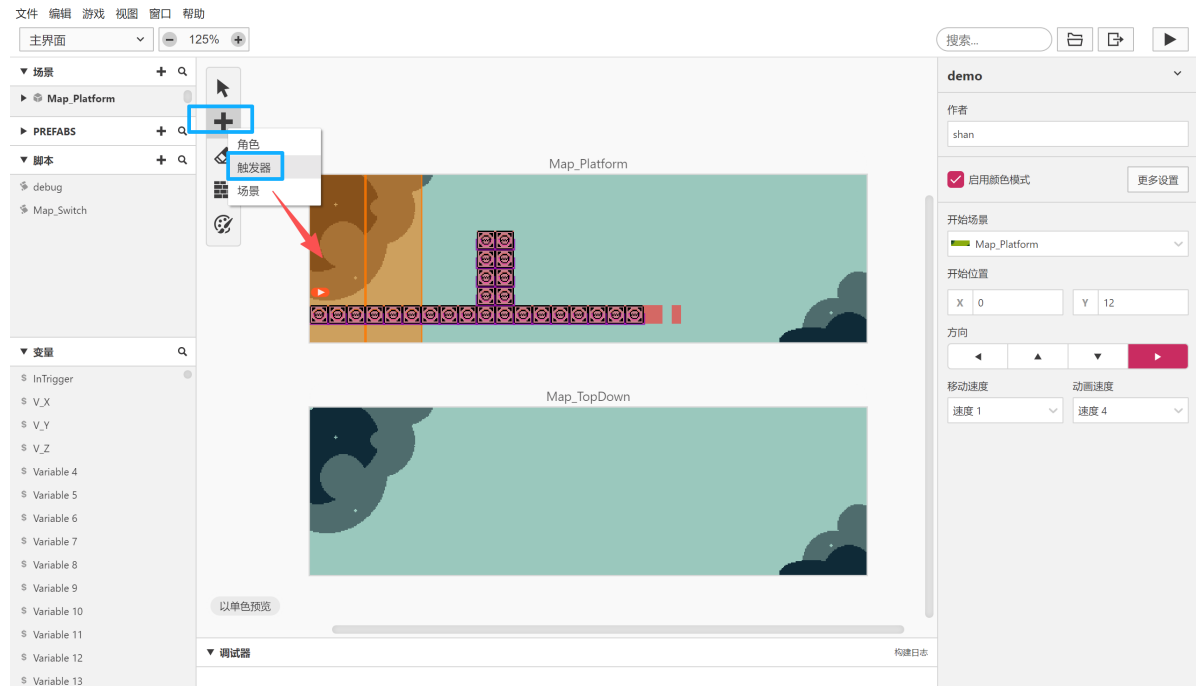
文件 编辑 游戏 视图 窗口 帮助

主界面

125%

搜索...

▼ 场景

Map_Platform

▼ PREFABS

▼ 脚本

debug

Map_Switch

角色

触发器

场景

Map_Platform

Map_TopDown

以单色预览

▼ 变量

InTrigger

V_X

V_Y

V_Z

Variable 4

Variable 5

Variable 6

Variable 7

Variable 8

Variable 9

Variable 10

Variable 11

Variable 12

Variable 13

▼ 调试器

构建日志

demo

作者

shan

启用颜色模式

更多设置

开始场景

Map_Platform

开始位置

X 0

Y 12

方向

移动速度

速度 1

动画速度

速度 4